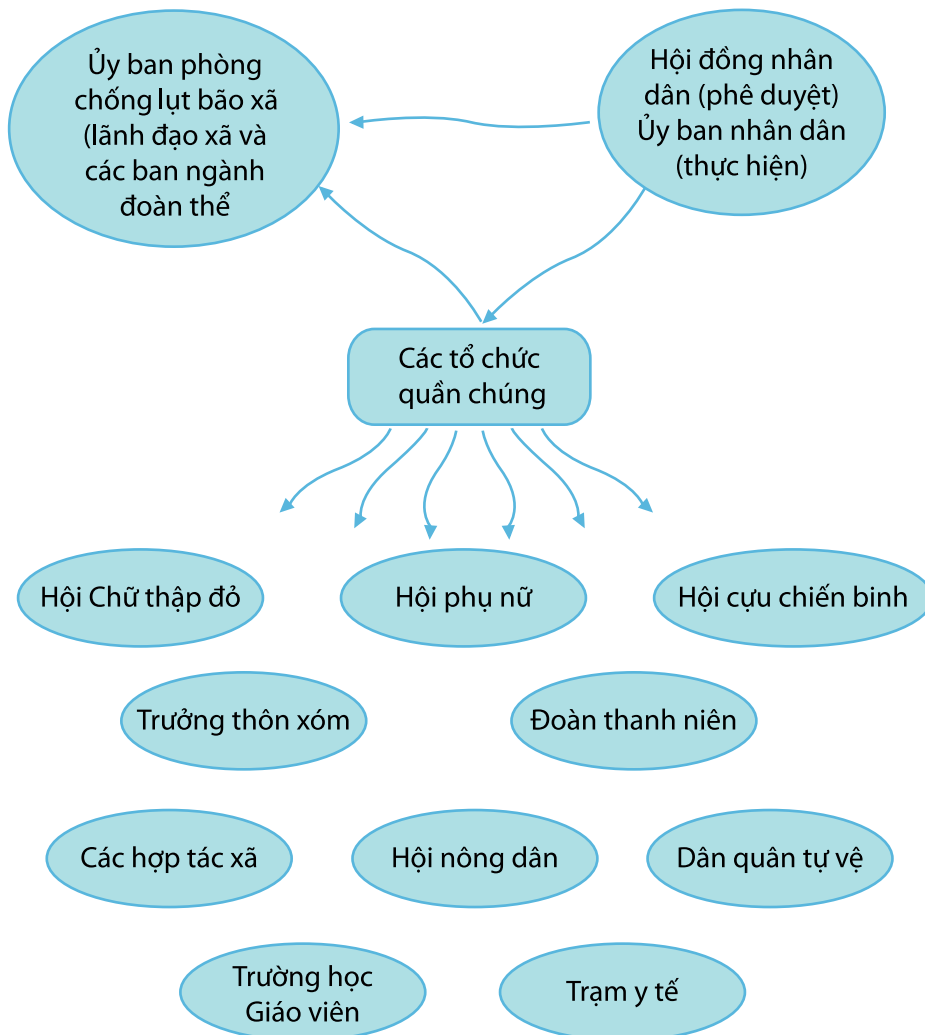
Ủy ban phòng chống lụt bão xã (lãnh đạo xã và các ban ngành đoàn thể

Hội đồng nhân dân (phê duyệt) Ủy ban nhân dân (thực hiện)

Các tổ chức quần chúng

Hội Chữ thập đỏ

Hội phụ nữ

Hội cựu chiến binh

Trưởng thôn xóm

Đoàn thanh niên

Các hợp tác xã

Hội nông dân

Dân quân tự vệ

Trường học Giáo viên

Trạm y tế